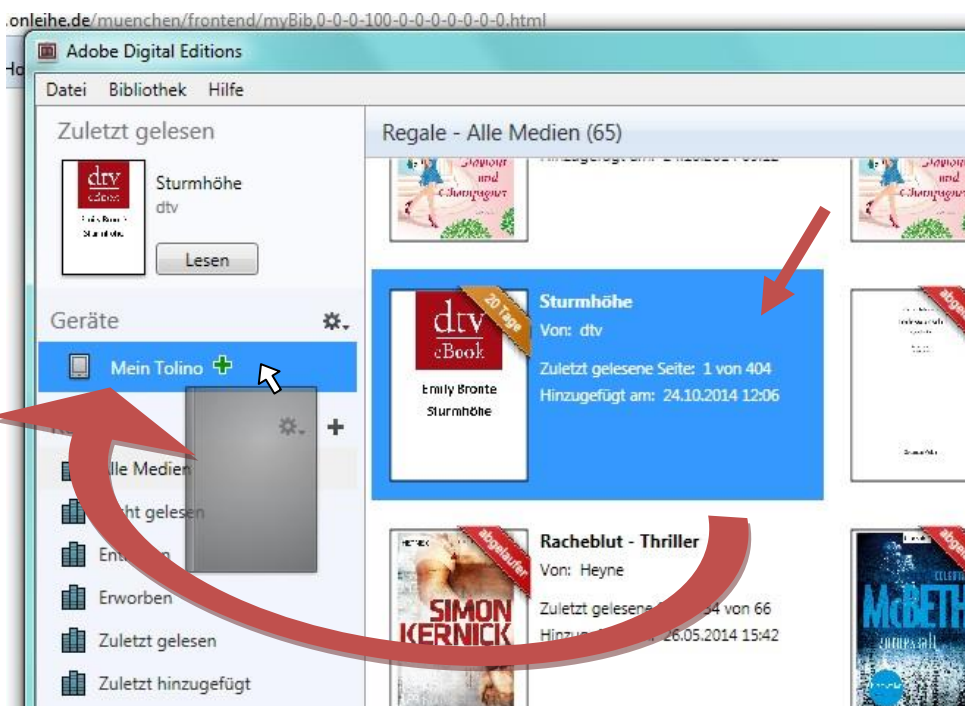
.onleihe.de/muenchen/frontend/myBib,0-0-0-100-0-0-0-0-0-0-0.html

Ho

Adobe Digital Editions

Datei Bibliothek Hilfe

Zuletzt gelesen

dtv eBook Emily Brontë Sturmhöhe

Sturmhöhe
dtv

Lesen

Geräte

Mein Tolino

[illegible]

Alle Medien

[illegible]cht gelesen

Ent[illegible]n

Erworben

Zuletzt gelesen

Zuletzt hinzugefügt

Regale - Alle Medien (65)

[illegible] und Champagner

Hinzugefügt am: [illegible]

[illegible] und Champagner

dtv eBook Emily Bronte Sturmhöhe

20 Tage

Sturmhöhe
Von: dtv
Zuletzt gelesene Seite: 1 von 404
Hinzugefügt am: 24.10.2014 12:06

abgel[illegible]

HEYNE SIMON KERNICK

abgelaufen

Racheblut - Thriller
Von: Heyne
Zuletzt gelesene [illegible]54 von 66
Hinzu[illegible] 26.05.2014 15:42

abgelaufen

McBETH